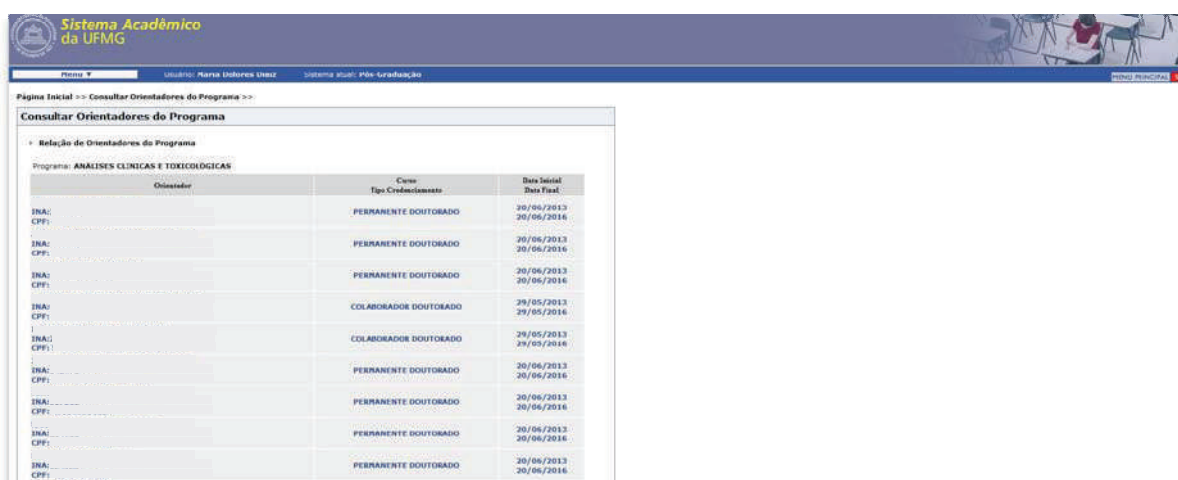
Sistema Acadêmico da UFMG

Menu ▼ Usuário: Maria Dolores Diaz Sistema atual: Pós-Graduação MENU PRINCIPAL

Página Inicial >> Consultar Orientadores do Programa >>

Consultar Orientadores do Programa

Relação de Orientadores do Programa

Programa: ANÁLISES CLÍNICAS E TOXICOLÓGICAS

| Orientador | Curso Tipo Credenciamento | Data Inicial Data Final |
|---|---|---|
| INA: CPF: | PERMANENTE DOUTORADO | 20/06/2013 20/06/2016 |
| INA: CPF: | PERMANENTE DOUTORADO | 20/06/2013 20/06/2016 |
| INA: CPF: | PERMANENTE DOUTORADO | 20/06/2013 20/06/2016 |
| INA: CPF: | COLABORADOR DOUTORADO | 29/05/2013 29/05/2016 |
| INA: CPF: | COLABORADOR DOUTORADO | 29/05/2013 29/05/2016 |
| INA: CPF: | PERMANENTE DOUTORADO | 20/06/2013 20/06/2016 |
| INA: CPF: | PERMANENTE DOUTORADO | 20/06/2013 20/06/2016 |
| INA: CPF: | PERMANENTE DOUTORADO | 20/06/2013 20/06/2016 |
| INA: CPF: | PERMANENTE DOUTORADO | 20/06/2013 20/06/2016 |